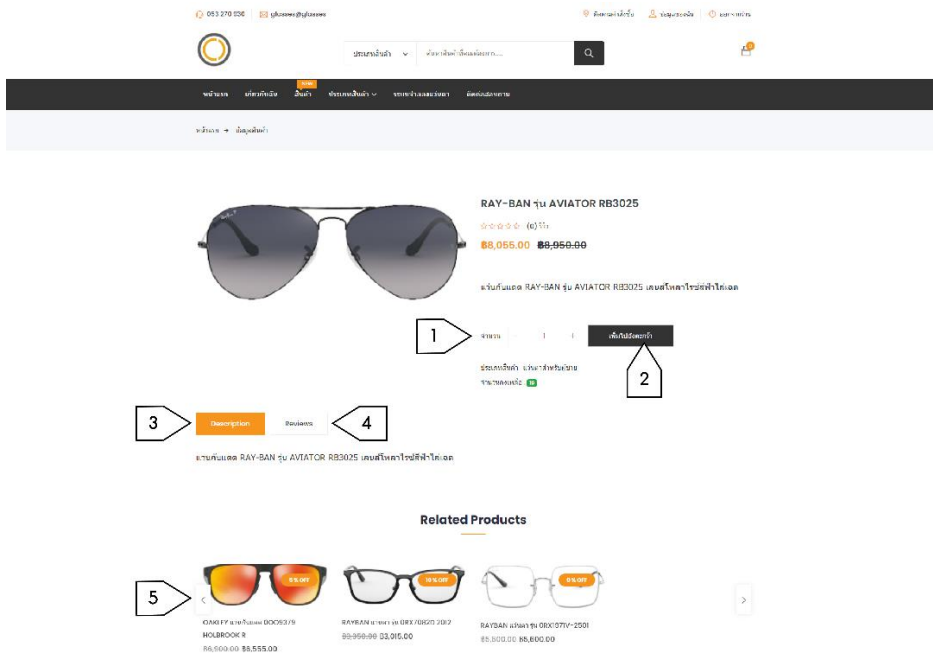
053 270 536 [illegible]

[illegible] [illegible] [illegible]

ประเภทสินค้า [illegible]

หน้าแรก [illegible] สินค้า ประเภทสินค้า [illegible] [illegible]

NEW

หน้าแรก → ข้อมูลสินค้า

RAY-BAN รุ่น AVIATOR RB3025

(0) รีวิว

฿8,055.00 ฿8,950.00

แว่นกันแดด RAY-BAN รุ่น AVIATOR RB3025 เลนส์โพลาไรซ์สีฟ้าไล่เฉด

1

จำนวน - 1 +

เพิ่มในรถเข็น

2

ประเภทสินค้า: แว่นตาสำหรับผู้ชาย
จำนวนคงเหลือ: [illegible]

3

Description

Reviews

4

แว่นกันแดด RAY-BAN รุ่น AVIATOR RB3025 เลนส์โพลาไรซ์สีฟ้าไล่เฉด

Related Products

5

5% OFF

10% OFF

5% OFF

OAKLEY แว่นกันแดด OO9379 HOLBROOK R
฿6,500.00 ฿5,555.00

RAYBAN แว่นตา รุ่น ORX7082D 2012
฿3,350.00 ฿3,015.00

RAYBAN แว่นตา รุ่น ORX6371V-2501
฿5,500.00 ฿5,600.00